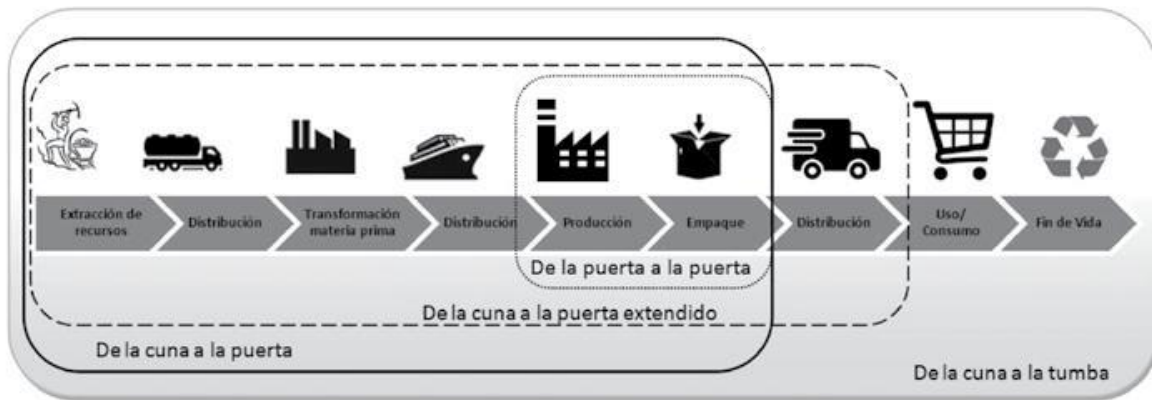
Extracción de recursos
Distribución
Transformación materia prima
Distribución
Producción
Empaque
Distribución
Uso/ Consumo
Fin de Vida

De la puerta a la puerta

De la cuna a la puerta extendido

De la cuna a la puerta

De la cuna a la tumba